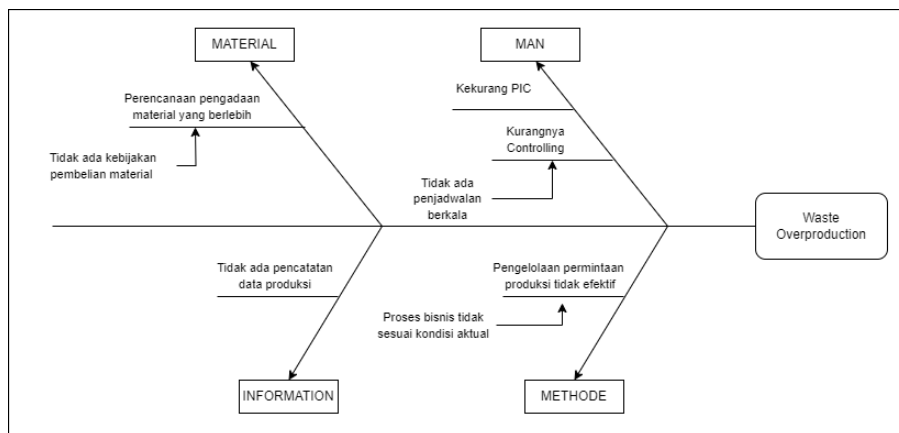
MATERIAL

Perencanaan pengadaan material yang berlebih

Tidak ada kebijakan pembelian material

MAN

Kekurang PIC

Kurangnya Controlling

Tidak ada penjadwalan berkala

Waste Overproduction

Tidak ada pencatatan data produksi

INFORMATION

Pengelolaan permintaan produksi tidak efektif

Proses bisnis tidak sesuai kondisi aktual

METHODE